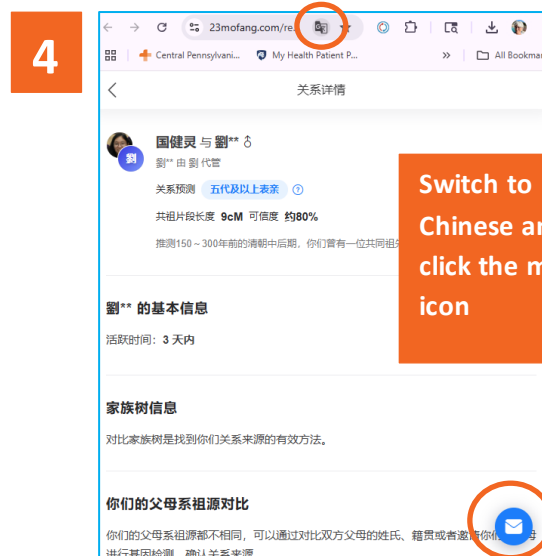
4

23mofang.com/re

Central Pennsylvani... My Health Patient P... » All Bookmar

关系详情

国健灵 与 劉** ♂

劉

劉** 由 劉 代管

关系预测 五代及以上表亲

共祖片段长度 9cM 可信度 约80%

推测150～300年前的清朝中后期，你们曾有一位共同祖先

Switch to Chinese ar click the m icon

劉** 的基本信息

活跃时间：3 天内

家族树信息

对比家族树是找到你们关系来源的有效方法。

你们的父母系祖源对比

你们的父母系祖源都不相同，可以通过对比双方父母的姓氏、籍贯或者邀请你们 进行基因检测，确认关系来源